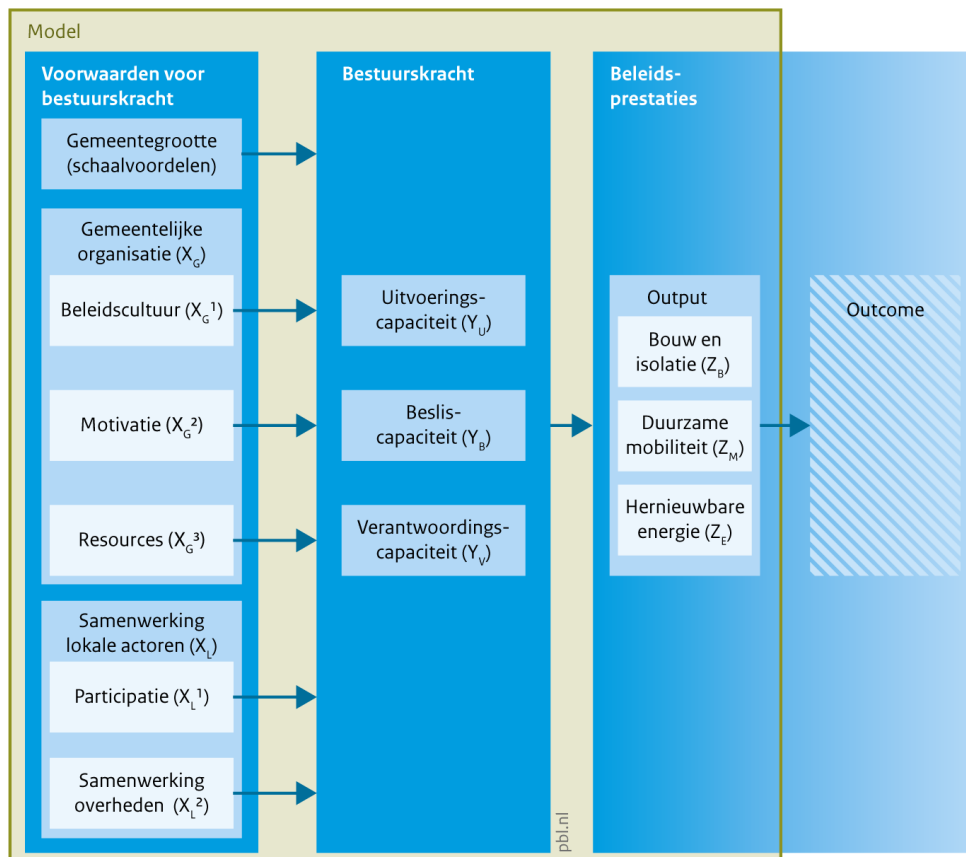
Model

Voorwaarden voor bestuurskracht

Gemeentegrootte (schaalvoordelen)

Gemeentelijke organisatie ($X_G$)

Beleidscultuur ($X_G^1$)

Motivatie ($X_G^2$)

Resources ($X_G^3$)

Samenwerking lokale actoren ($X_L$)

Participatie ($X_L^1$)

Samenwerking overheden ($X_L^2$)

Bestuurskracht

Uitvoeringscapaciteit ($Y_U$)

Besliscapaciteit ($Y_B$)

Verantwoordingscapaciteit ($Y_V$)

Beleidsprestaties

Output

Bouw en isolatie ($Z_B$)

Duurzame mobiliteit ($Z_M$)

Hernieuwbare energie ($Z_E$)

Outcome

pbl.nl